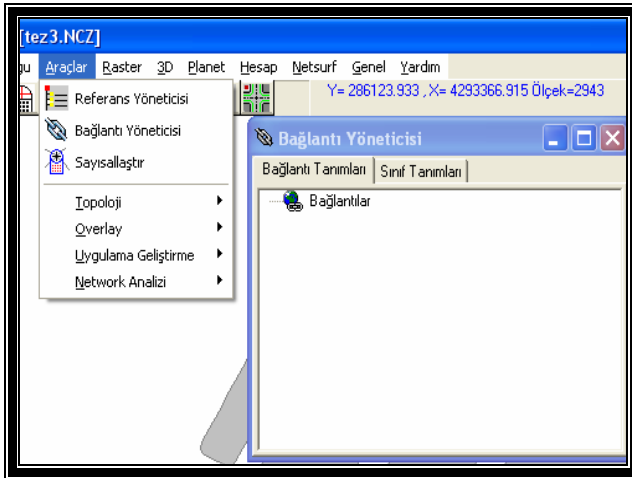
[tez3.NCZ]

ıu Araçlar Raster 3D Planet Hesap Netsurf Genel Yardım

Y= 286123.933 , X= 4293366.915 Ölçek=2943

Referans Yöneticisi
Bağlantı Yöneticisi
Sayısallaştır
Topoloji
Overlay
Uygulama Geliştirme
Network Analizi

Bağlantı Yöneticisi

Bağlantı Tanımları | Sınıf Tanımları

Bağlantılar